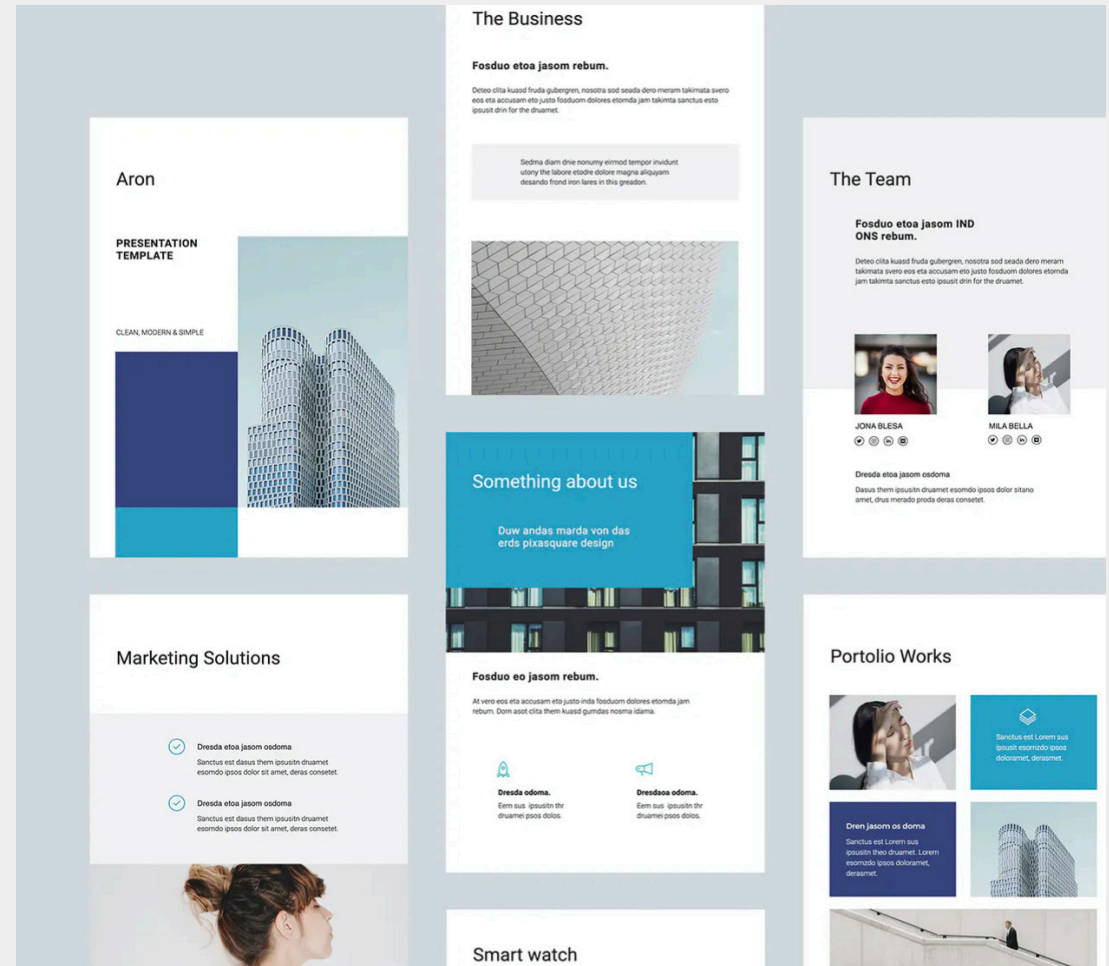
Aron

PRESENTATION TEMPLATE

CLEAN, MODERN & SIMPLE

The Business

Fosduo etoa jasom rebum.

Deteo clita kuasd fruda gubergren, nostra sod seada dero meram takimata svero eos eta accusam eto justo fosduom dolores etomda jam takimta sanctus esto ipsusit drin for the druamet.

Sedma diam drnie nonumy eirmod tempor invidunt utony the labore etodre dolore magna aliquyam desando frond iron lares in this greadon.

The Team

Fosduo etoa jasom IND ONS rebum.

Deteo clita kuasd fruda gubergren, nostra sod seada dero meram takimata svero eos eta accusam eto justo fosduom dolores etomda jam takimta sanctus esto ipsusit drin for the druamet.

JONA BLESA

MILA BELLA

Dresda etoa jasom osdoma

Dasus them ipsusitn druamet esomdo ipsos dolor sitano amet, drus merado proda deras consetet.

Something about us

Duw andas marda von das erds pixasquare design

Fosduo eo jasom rebum.

At vero eos eta accusam eto justo inda fosduom dolores etomda jam rebum. Dom asot clita them kuasd gumdas nosma idama.

Dresda odoma.

Eem sus ipsusitn thr druamei psos dolos.

Dresdaoa odoma.

Eem sus ipsusitn thr druamei psos dolos.

Marketing Solutions

Dresda etoa jasom osdoma

Sanctus est dasus them ipsusitn druamet esomdo ipsos dolor sit amet, deras consetet.

Dresda etoa jasom osdoma

Sanctus est dasus them ipsusitn druamet esomdo ipsos dolor sit amet, deras consetet.

Portolio Works

Sanctus est Lorem sus ipsusit esomzdo ipsos doloramet, derasmet.

Dren jasom os doma

Sanctus est Lorem sus ipsusitn theo druamet. Lorem esomzdo ipsos doloramet, derasmet.

Smart watch